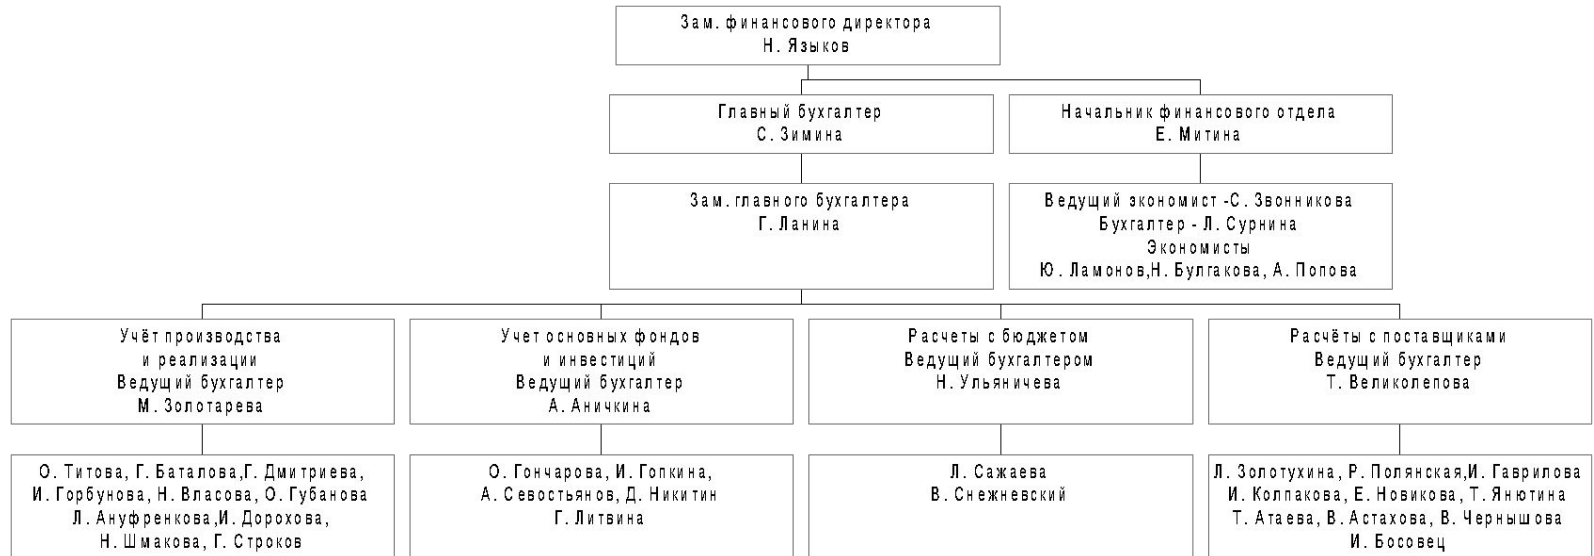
Зам. финансового директора
Н. Языков

Главный бухгалтер
С. Зимина

Начальник финансового отдела
Е. Митина

Зам. главного бухгалтера
Г. Ланина

Ведущий экономист -С. Звонникова
Бухгалтер - Л. Сурнина
Экономисты
Ю. Ламонов,Н. Булгакова, А. Попова

Учёт производства
и реализации
Ведущий бухгалтер
М. Золотарева

Учет основных фондов
и инвестиций
Ведущий бухгалтер
А. Аничкина

Расчеты с бюджетом
Ведущий бухгалтером
Н. Ульяничева

Расчёты с поставщиками
Ведущий бухгалтер
Т. Великолепова

О. Титова, Г. Баталова,Г. Дмитриева,
И. Горбунова, Н. Власова, О. Губанова
Л. Ануфренкова,И. Дорохова,
Н. Шмакова, Г. Строков

О. Гончарова, И. Гопкина,
А. Севостьянов, Д. Никитин
Г. Литвина

Л. Сажаева
В. Снежневский

Л. Золотухина, Р. Полянская,И. Гаврилова
И. Колпакова, Е. Новикова, Т. Янютина
Т. Атаева, В. Астахова, В. Чернышова
И. Босовец